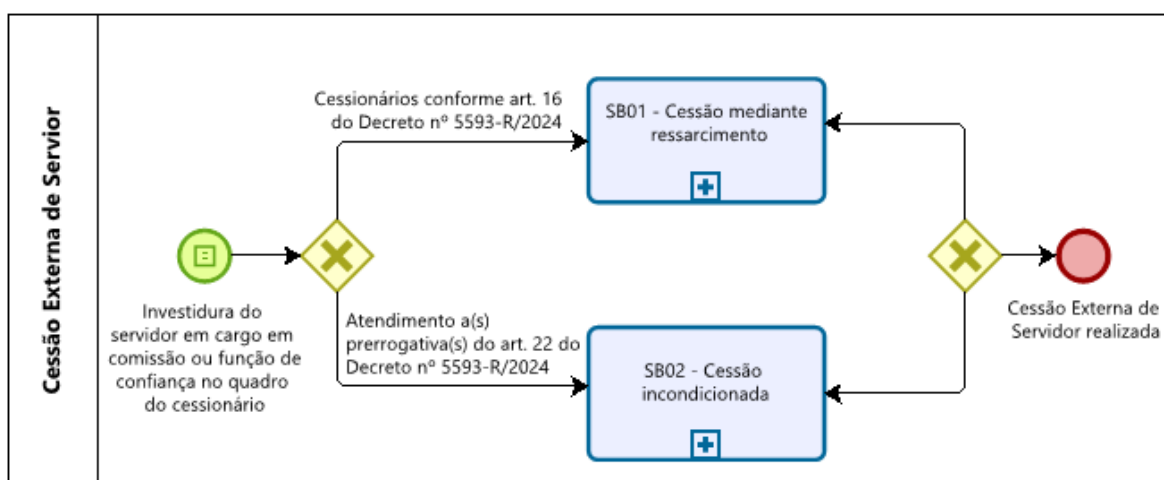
Cessão Externa de Servior

Cessionários conforme art. 16 do Decreto nº 5593-R/2024

SB01 - Cessão mediante ressarcimento

Investidura do servidor em cargo em comissão ou função de confiança no quadro do cessionário

Atendimento a(s) prerrogativa(s) do art. 22 do Decreto nº 5593-R/2024

SB02 - Cessão incondicionada

Cessão Externa de Servidor realizada